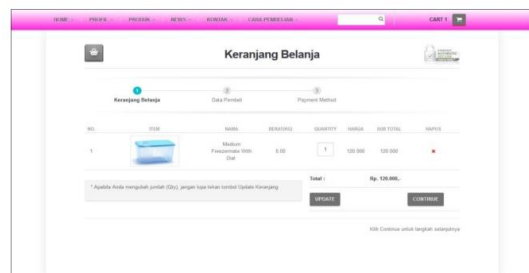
HOME PROFIL PRODUK BERITA KONTAK CARA PEMBELIAN

CART 1

Keranjang Belanja

1 Keranjang Belanja
2 Data Pembeli
3 Payment Method

| NO. | ITEM | NAMA | BERAT(KG) | QUANTITY | HARGA | SUB TOTAL | HAPUS |
|---|---|---|---|---|---|---|---|
| 1 | | Medium Freezermate With Dial | 0.50 | 1 | 120.000 | 120.000 | × |

Total : Rp. 120.000,-

* Apabila Anda mengubah jumlah (Qty), jangan lupa tekan tombol Update Keranjang

UPDATE

CONTINUE

Klik Continue untuk langkah selanjutnya